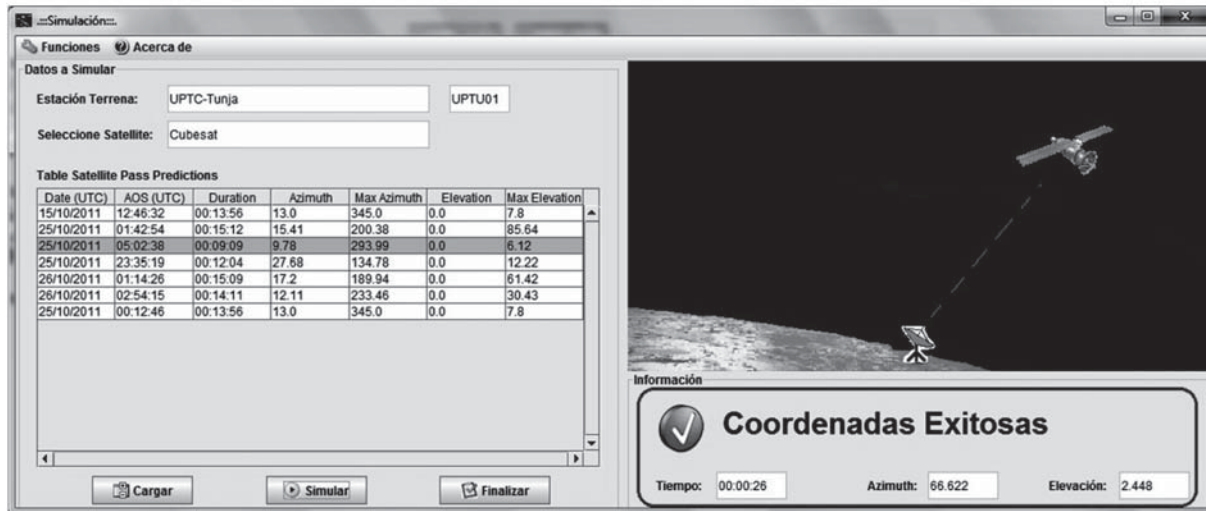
.::Simulación::.

Funciones  Acerca de

Datos a Simular

Estación Terrena: UPTC-Tunja  UPTU01

Seleccione Satellite: Cubesat

Table Satellite Pass Predictions

| Date (UTC) | AOS (UTC) | Duration | Azimuth | Max Azimuth | Elevation | Max Elevation |
|---|---|---|---|---|---|---|
| 15/10/2011 | 12:46:32 | 00:13:56 | 13.0 | 345.0 | 0.0 | 7.8 |
| 25/10/2011 | 01:42:54 | 00:15:12 | 15.41 | 200.38 | 0.0 | 85.64 |
| 25/10/2011 | 05:02:38 | 00:09:09 | 9.78 | 293.99 | 0.0 | 6.12 |
| 25/10/2011 | 23:35:19 | 00:12:04 | 27.68 | 134.78 | 0.0 | 12.22 |
| 26/10/2011 | 01:14:26 | 00:15:09 | 17.2 | 189.94 | 0.0 | 61.42 |
| 26/10/2011 | 02:54:15 | 00:14:11 | 12.11 | 233.46 | 0.0 | 30.43 |
| 25/10/2011 | 00:12:46 | 00:13:56 | 13.0 | 345.0 | 0.0 | 7.8 |

Cargar  Simular  Finalizar

Información

Coordenadas Exitosas

Tiempo: 00:00:26  Azimuth: 66.622  Elevación: 2.448